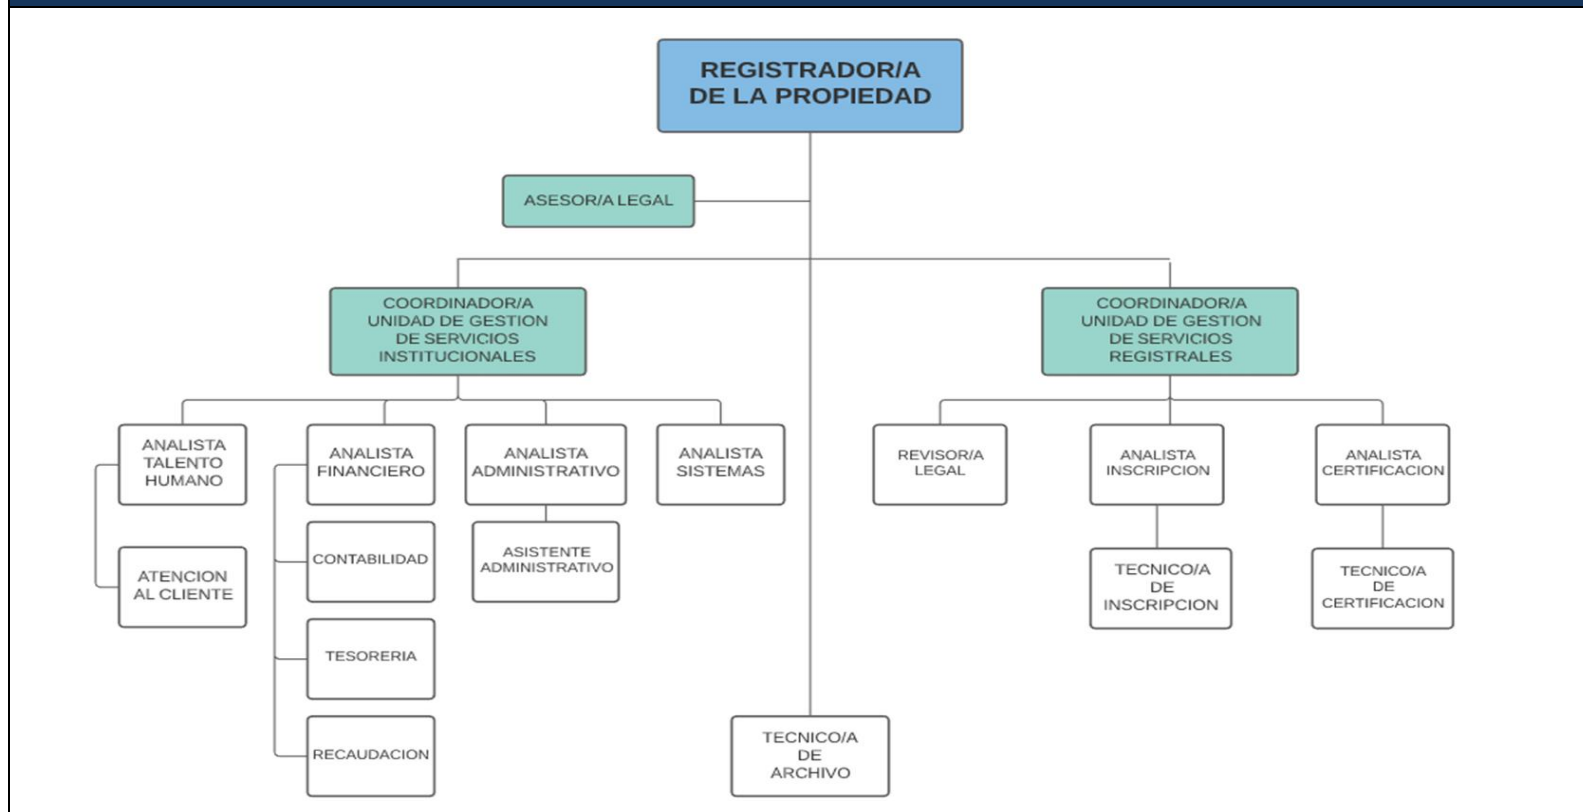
REGISTRADOR/A DE LA PROPIEDAD

ASESOR/A LEGAL

COORDINADOR/A UNIDAD DE GESTION DE SERVICIOS INSTITUCIONALES

COORDINADOR/A UNIDAD DE GESTION DE SERVICIOS REGISTRALES

ANALISTA TALENTO HUMANO

ATENCION AL CLIENTE

ANALISTA FINANCIERO

CONTABILIDAD

TESORERIA

RECAUDACION

ANALISTA ADMINISTRATIVO

ASISTENTE ADMINISTRATIVO

ANALISTA SISTEMAS

TECNICO/A DE ARCHIVO

REVISOR/A LEGAL

ANALISTA INSCRIPCION

TECNICO/A DE INSCRIPCION

ANALISTA CERTIFICACION

TECNICO/A DE CERTIFICACION